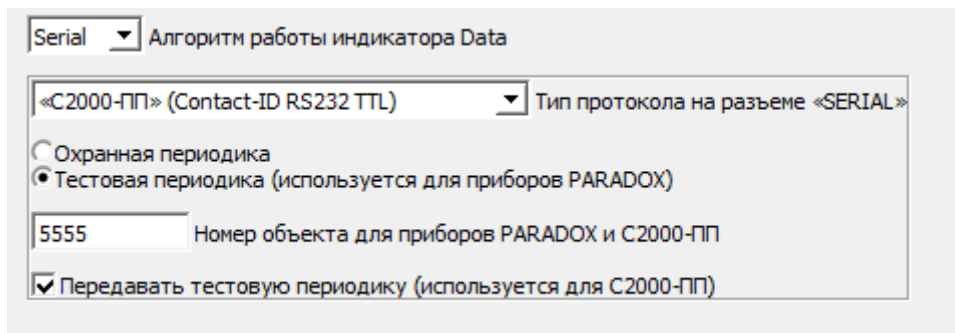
Serial Алгоритм работы индикатора Data

«С2000-ПП» (Contact-ID RS232 TTL) Тип протокола на разъеме «SERIAL»

Охранная периодика
Тестовая периодика (используется для приборов PARADOX)

5555 Номер объекта для приборов PARADOX и С2000-ПП

Передавать тестовую периодику (используется для С2000-ПП)